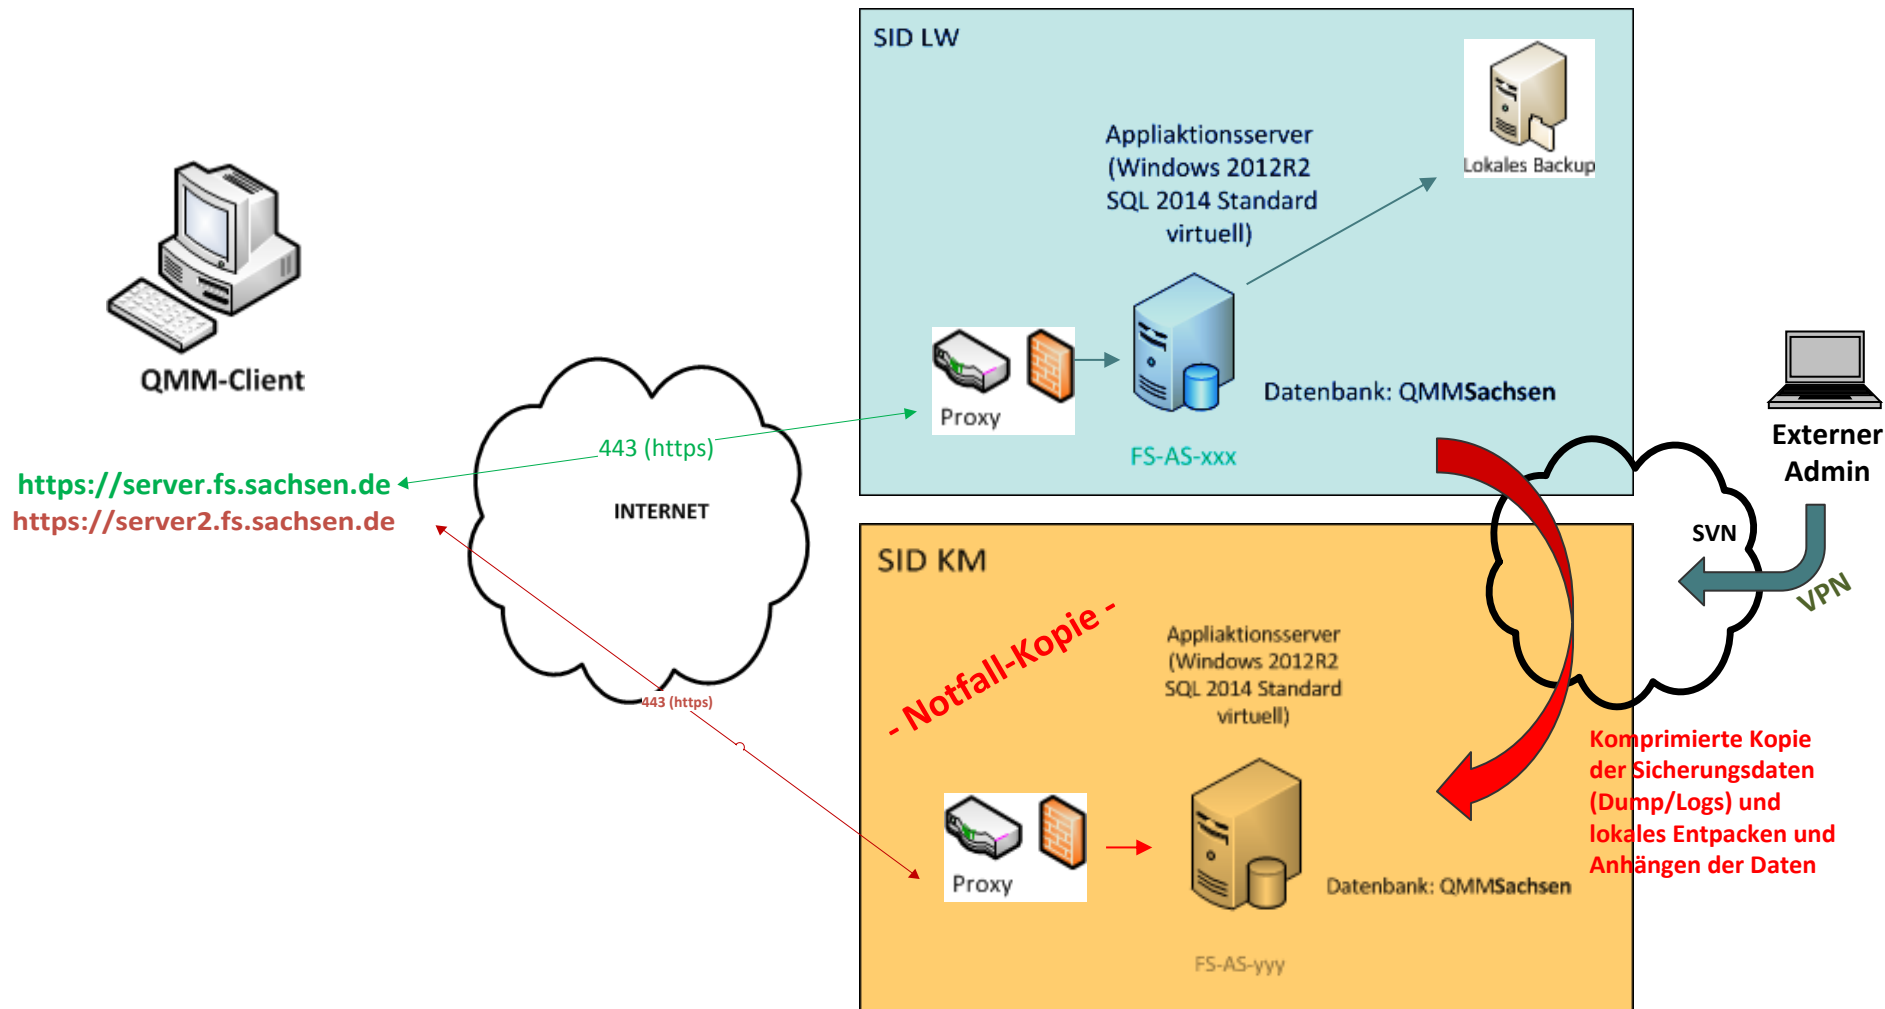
SID LW

Appliaktionsserver (Windows 2012R2 SQL 2014 Standard virtuell)

Lokales Backup

Proxy

Datenbank: QMMSachsen

FS-AS-xxx

QMM-Client

443 (https)

https://server.fs.sachsen.de
https://server2.fs.sachsen.de

INTERNET

Externer Admin

SVN

VPN

SID KM

- Notfall-Kopie -

Appliaktionsserver (Windows 2012R2 SQL 2014 Standard virtuell)

443 (https)

Proxy

Datenbank: QMMSachsen

FS-AS-yyy

Komprimierte Kopie der Sicherungsdaten (Dump/Logs) und lokales Entpacken und Anhängen der Daten